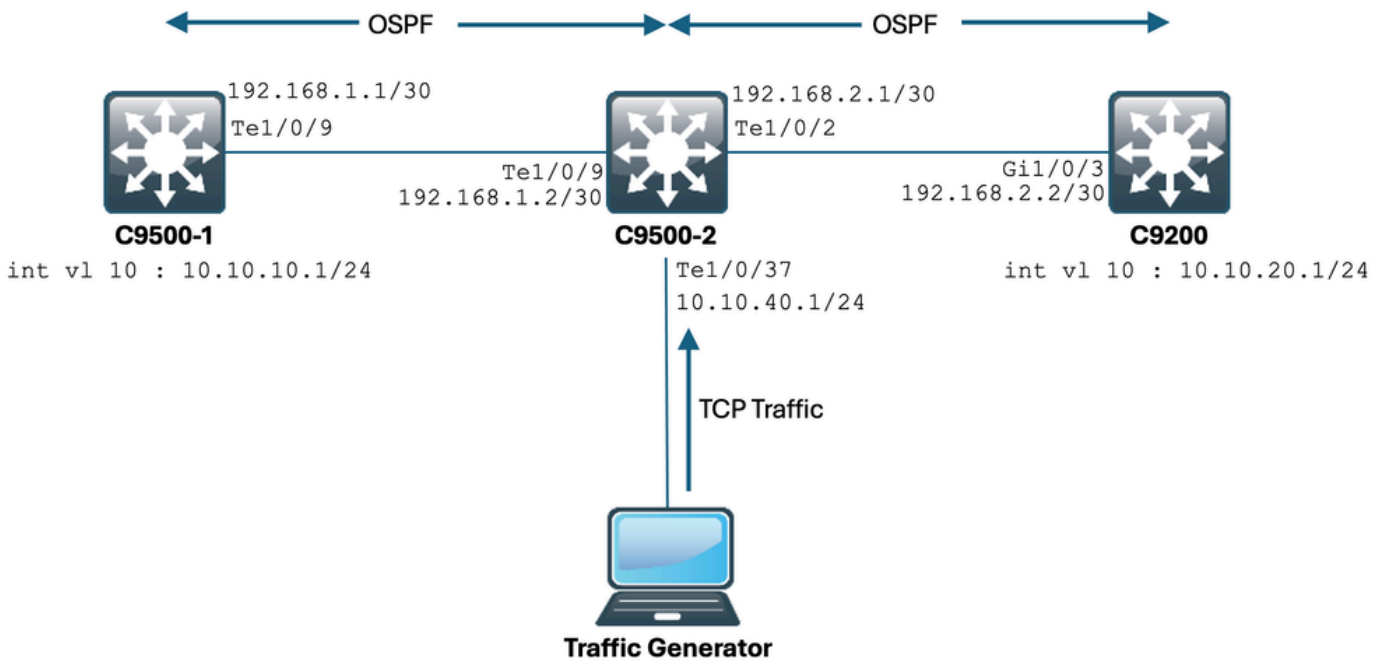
OSPF

OSPF

192.168.1.1/30
Te1/0/9

Te1/0/9
192.168.1.2/30

192.168.2.1/30
Te1/0/2

Gi1/0/3
192.168.2.2/30

C9500-1
int vl 10 : 10.10.10.1/24

C9500-2

C9200
int vl 10 : 10.10.20.1/24

Te1/0/37
10.10.40.1/24

TCP Traffic

Traffic Generator